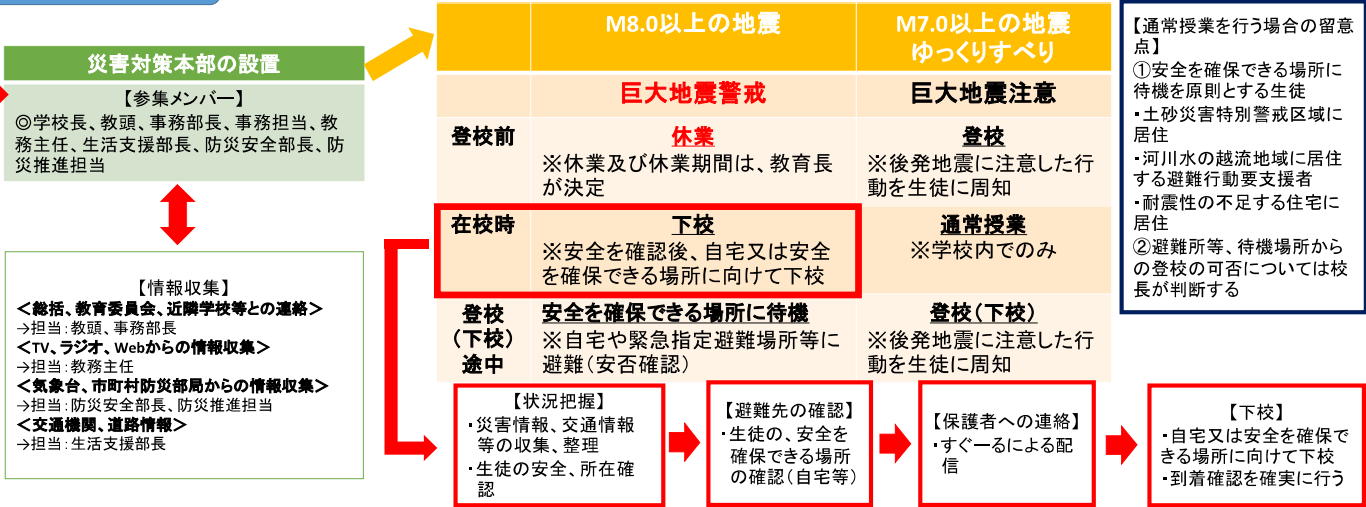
災害対策本部の設置

【参集メンバー】
◎学校長、教頭、事務部長、事務担当、教務主任、生活支援部長、防災安全部長、防災推進担当

【情報収集】
＜総括、教育委員会、近隣学校等との連絡＞
→担当：教頭、事務部長
＜TV、ラジオ、Webからの情報収集＞
→担当：教務主任
＜気象台、市町村防災部局からの情報収集＞
→担当：防災安全部長、防災推進担当
＜交通機関、道路情報＞
→担当：生活支援部長

| | M8.0以上の地震 | M7.0以上の地震 ゆっくりすべり |
|---|---|---|
| | 巨大地震警戒 | 巨大地震注意 |
| 登校前 | 休業 ※休業及び休業期間は、教育長が決定 | 登校 ※後発地震に注意した行動を生徒に周知 |
| 在校時 | 下校 ※安全を確認後、自宅又は安全を確保できる場所に向けて下校 | 通常授業 ※学校内でのみ |
| 登校（下校）途中 | 安全を確保できる場所に待機 ※自宅や緊急指定避難場所等に避難（安否確認） | 登校（下校） ※後発地震に注意した行動を生徒に周知 |

【通常授業を行う場合の留意点】
①安全を確保できる場所に待機を原則とする生徒
・土砂災害特別警戒区域に居住
・河川水の越流地域に居住する避難行動要支援者
・耐震性の不足する住宅に居住
②避難所等、待機場所からの登校の可否については校長が判断する

【状況把握】
・災害情報、交通情報等の収集、整理
・生徒の安全、所在確認

【避難先の確認】
・生徒の、安全を確保できる場所の確認（自宅等）

【保護者への連絡】
・すぐーるによる配信

【下校】
・自宅又は安全を確保できる場所に向けて下校
・到着確認を確実に行う